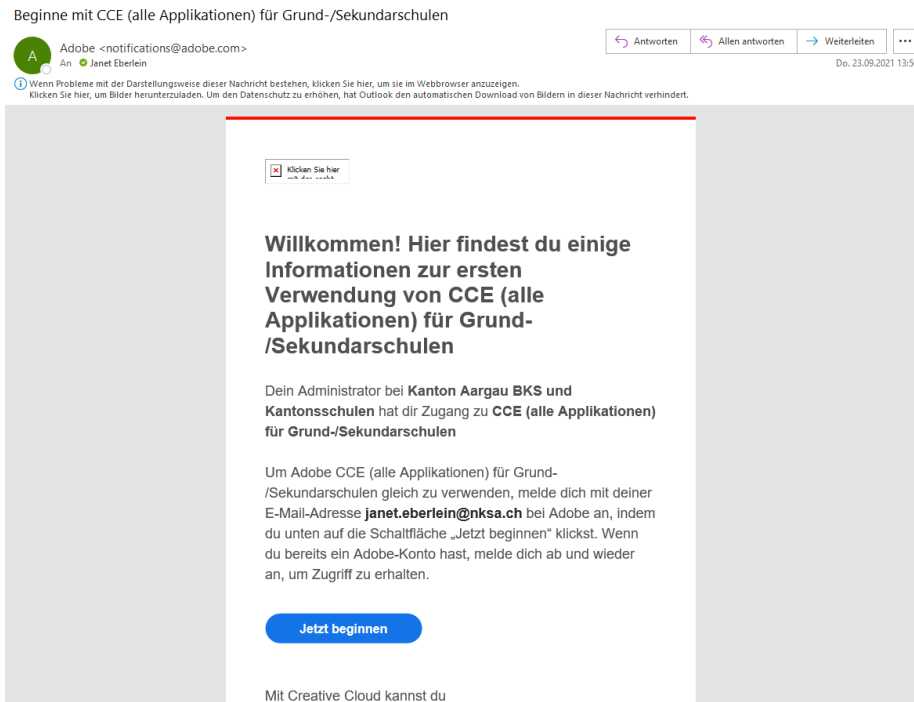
Beginne mit CCE (alle Applikationen) für Grund-/Sekundarschulen

A

Adobe <notifications@adobe.com>
An Janet Eberlein

Antworten | Allen antworten | Weiterleiten | ...

Do. 23.09.2021 13:5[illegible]

Wenn Probleme mit der Darstellungsweise dieser Nachricht bestehen, klicken Sie hier, um sie im Webbrowser anzuzeigen.
Klicken Sie hier, um Bilder herunterzuladen. Um den Datenschutz zu erhöhen, hat Outlook den automatischen Download von Bildern in dieser Nachricht verhindert.

Klicken Sie hier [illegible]

Willkommen! Hier findest du einige Informationen zur ersten Verwendung von CCE (alle Applikationen) für Grund-/Sekundarschulen

Dein Administrator bei **Kanton Aargau BKS und Kantonsschulen** hat dir Zugang zu **CCE (alle Applikationen) für Grund-/Sekundarschulen**

Um Adobe CCE (alle Applikationen) für Grund-/Sekundarschulen gleich zu verwenden, melde dich mit deiner E-Mail-Adresse **janet.eberlein@nksa.ch** bei Adobe an, indem du unten auf die Schaltfläche „Jetzt beginnen" klickst. Wenn du bereits ein Adobe-Konto hast, melde dich ab und wieder an, um Zugriff zu erhalten.

Jetzt beginnen

Mit Creative Cloud kannst du